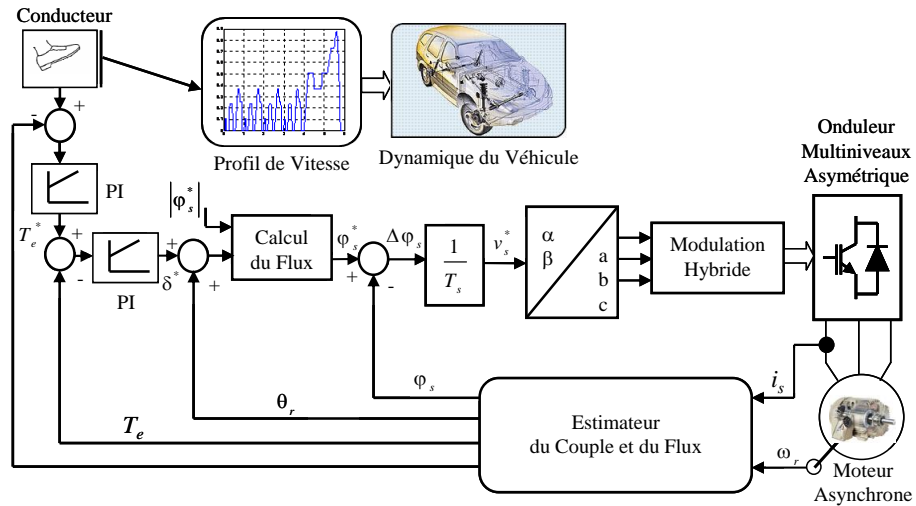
Conducteur

Profil de Vitesse

Dynamique du Véhicule

Onduleur Multiniveaux Asymétrique

PI

$T_e^*$

PI

$\delta^*$

$|\varphi_s^*|$

Calcul du Flux

$\varphi_s^*$

$\Delta\varphi_s$

$\frac{1}{T_s}$

$v_s^*$

α
β

a
b
c

Modulation Hybride

$\varphi_s$

$\theta_r$

$T_e$

$i_s$

Estimateur du Couple et du Flux

$\omega_r$

Moteur Asynchrone

-
+
+
-
+
+
+
-